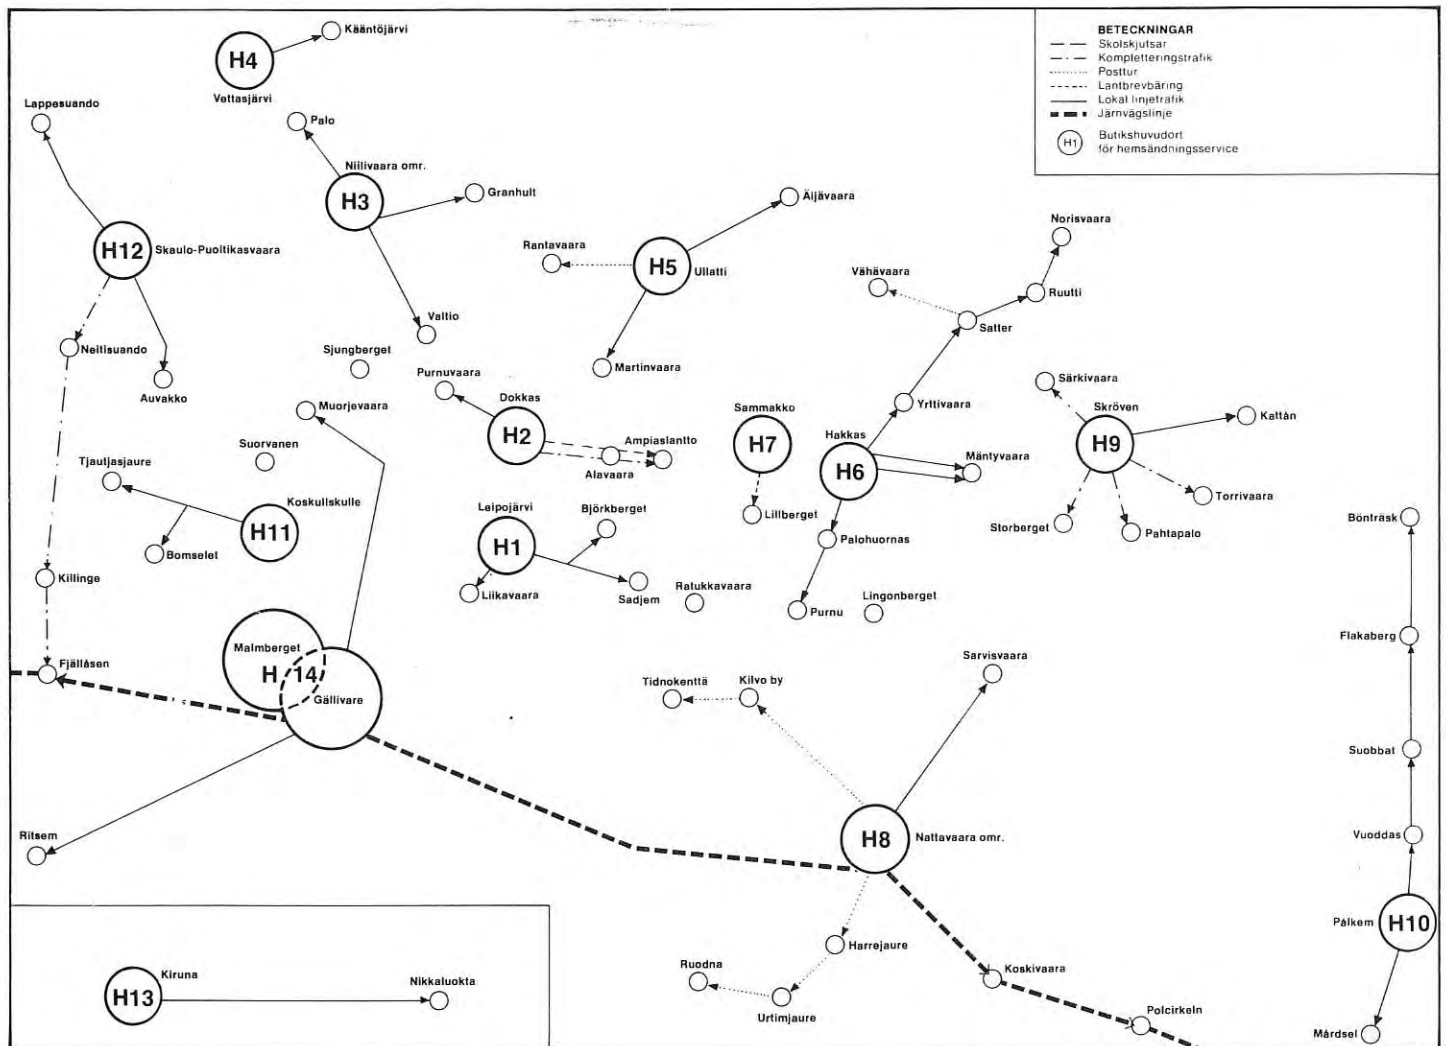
BETECKNINGAR
Skolskjutsar
Kompletteringstrafik
Posttur
Lantbrevbäring
Lokal linjetrafik
Järnvägslinje
H1 Butikshuvudort för hemsändningsservice

H4
Kääntöjärvi
Vettasjärvi
Lappesuando
Palo
Niilivaara omr.
H3
Granhult
H12
Skaulo-Puoltikasvaara
Valtio
Neitisuando
Auvakko
Sjungberget
Muorjevaara
Suorvanen
Tjautjasjaure
H11
Koskullskulle
Bomselet
Killinge
Fjällåsen
Malmberget
H 14
Gällivare
Ritsem
H13
Kiruna
Nikkaluokta
Äijävaara
Rantavaara
H5
Ullatti
Martinvaara
Purnuvaara
Dokkas
H2
Ampiaslantto
Alavaara
Leipojärvi
H1
Björkberget
Liikavaara
Sadjem
Ratukkavaara
Sammakko
H7
Lillberget
Hakkas
H6
Mäntyvaara
Yrttivaara
Palohuornas
Purnu
Lingonberget
Norisvaara
Vähävaara
Ruutti
Satter
Särkivaara
Skröven
H9
Kattån
Torrivaara
Storberget
Pahtapalo
Tidnokenttä
Kilvo by
Sarvisvaara
H8
Nattavaara omr.
Harrejaure
Ruodna
Urtimjaure
Koskivaara
Polcirkeln
Bönträsk
Flakaberg
Suobbat
Vuoddas
Pålkem
H10
Mårdsel